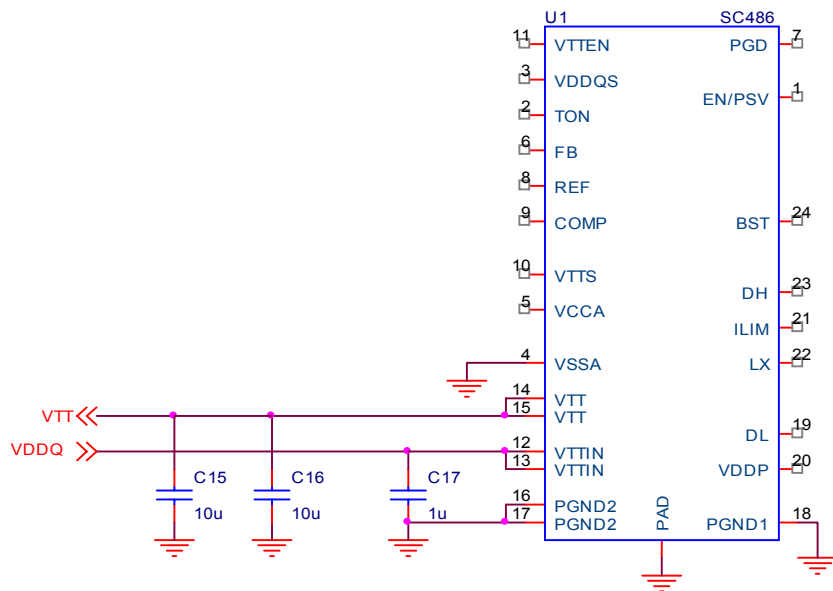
U1
SC486

11 VTTEN
3 VDDQS
2 TON
6 FB
8 REF
9 COMP
10 VTTS
5 VCCA
4 VSSA
14 VTT
15 VTT
12 VTTIN
13 VTTIN
16 PGND2
17 PGND2
PAD

PGD 7
EN/PSV 1
BST 24
DH 23
ILIM 21
LX 22
DL 19
VDDP 20
PGND1 18

VTT
VDDQ

C15
10u
C16
10u
C17
1u